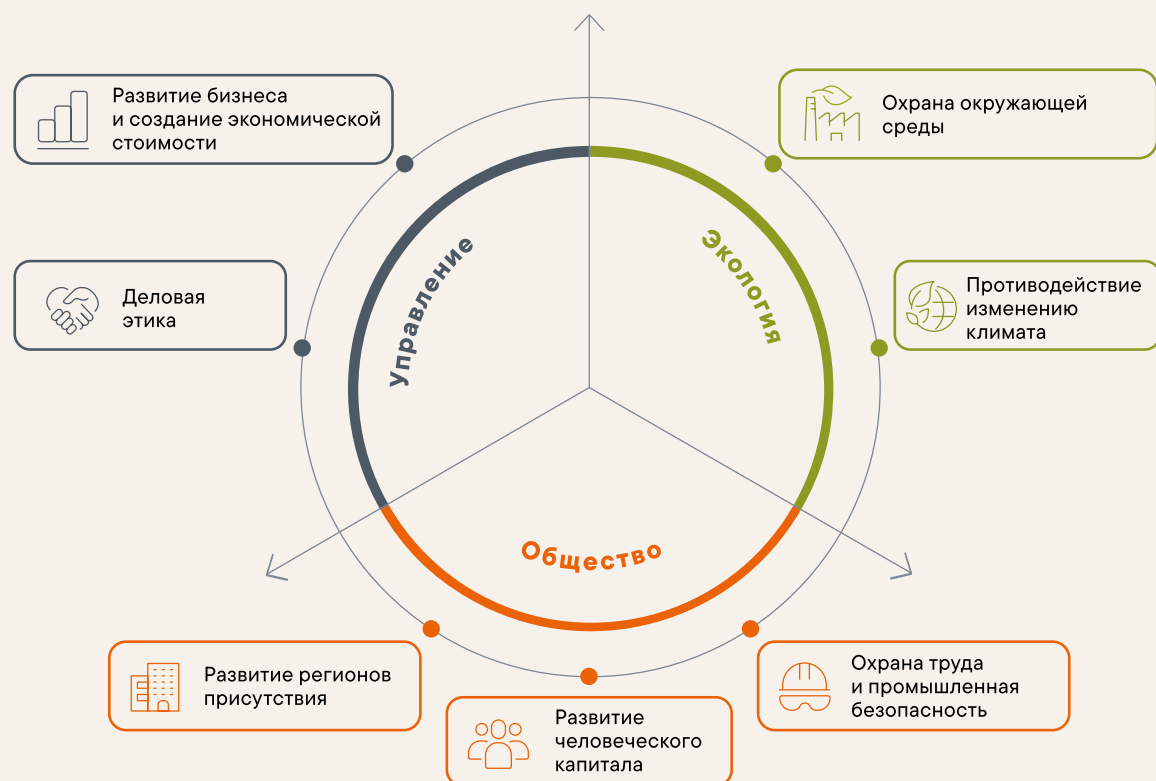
Развитие бизнеса и создание экономической стоимости

Охрана окружающей среды

Управление

Экология

Деловая этика

Противодействие изменению климата

Общество

Развитие регионов присутствия

Охрана труда и промышленная безопасность

Развитие человеческого капитала